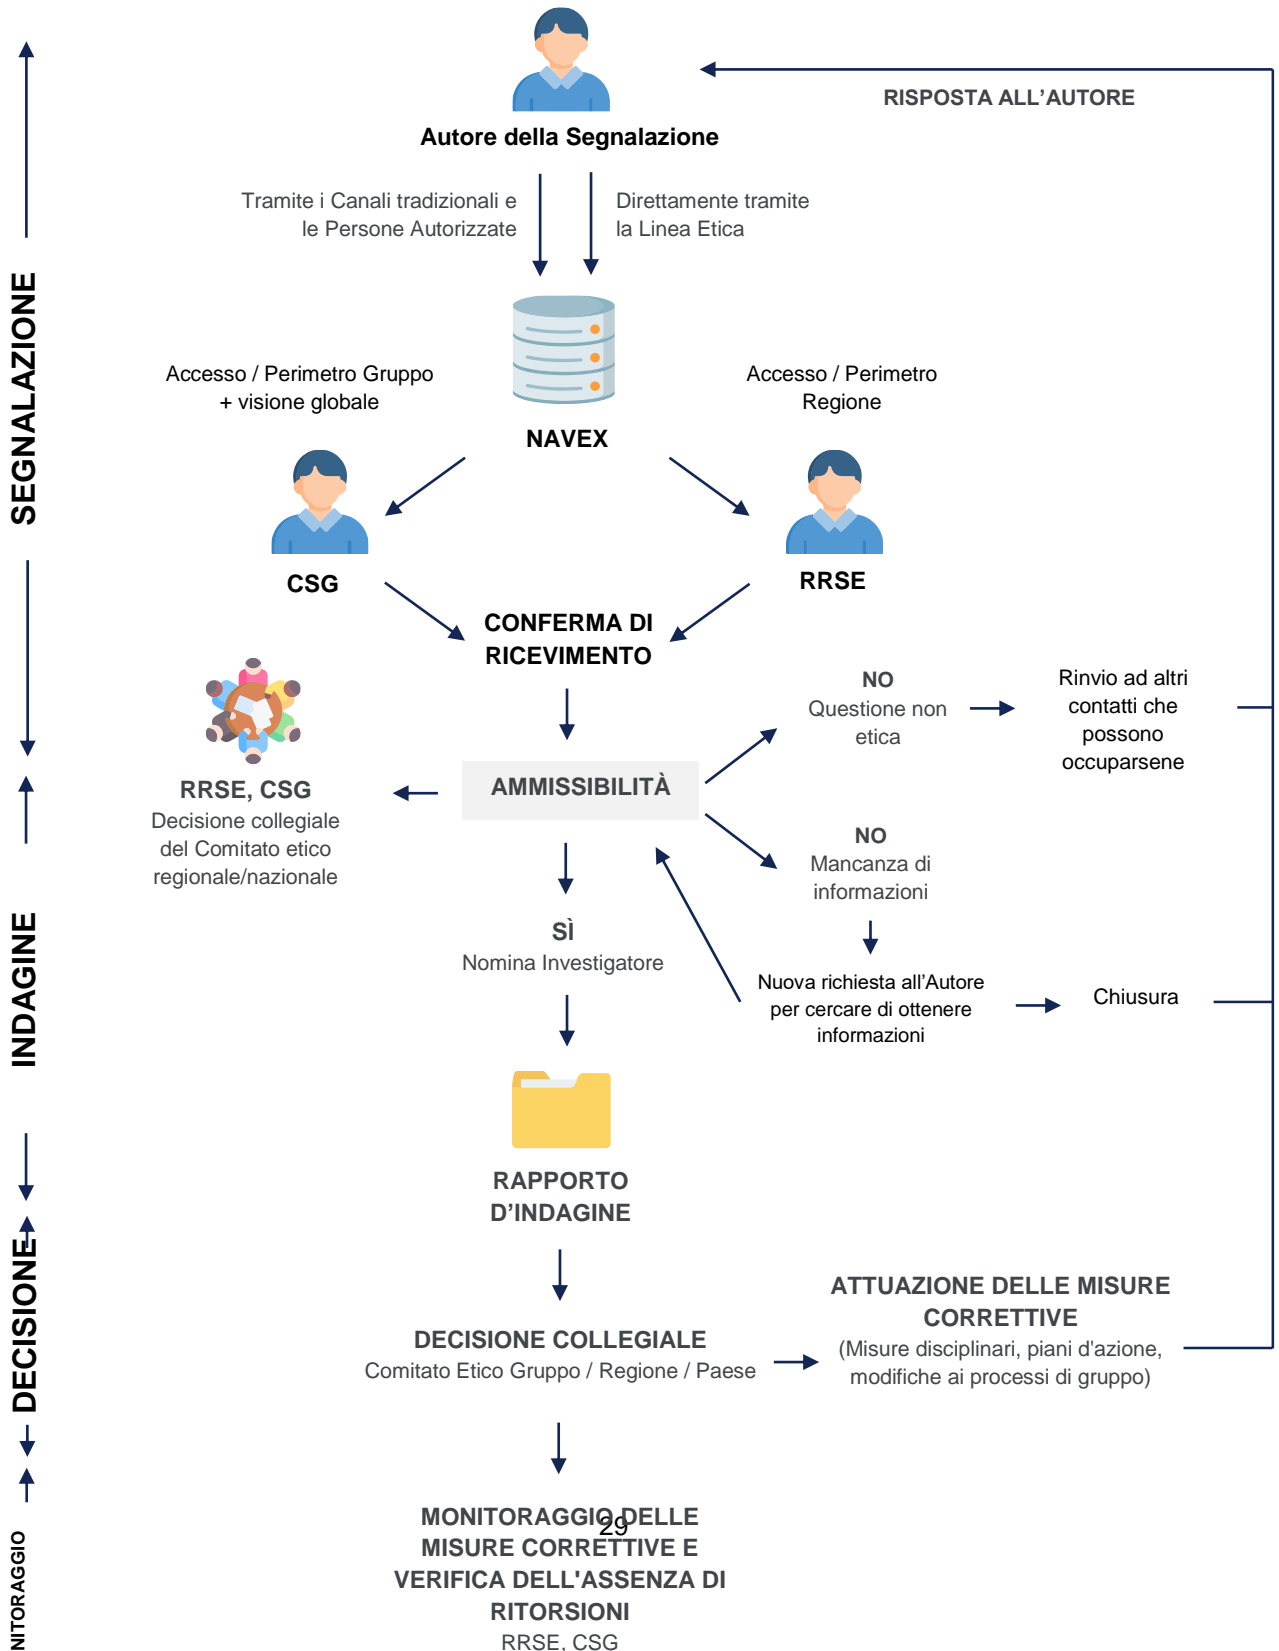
SEGNALAZIONE

Autore della Segnalazione

RISPOSTA ALL’AUTORE

Tramite i Canali tradizionali e le Persone Autorizzate

Direttamente tramite la Linea Etica

Accesso / Perimetro Gruppo + visione globale

NAVEX

Accesso / Perimetro Regione

CSG

RRSE

CONFERMA DI RICEVIMENTO

INDAGINE

RRSE, CSG
Decisione collegiale del Comitato etico regionale/nazionale

AMMISSIBILITÀ

NO
Questione non etica

Rinvio ad altri contatti che possono occuparsene

NO
Mancanza di informazioni

SÌ
Nomina Investigatore

Nuova richiesta all’Autore per cercare di ottenere informazioni

Chiusura

RAPPORTO D’INDAGINE

DECISIONE

DECISIONE COLLEGIALE
Comitato Etico Gruppo / Regione / Paese

ATTUAZIONE DELLE MISURE CORRETTIVE
(Misure disciplinari, piani d'azione, modifiche ai processi di gruppo)

NITORAGGIO

MONITORAGGIO DELLE MISURE CORRETTIVE E VERIFICA DELL'ASSENZA DI RITORSIONI
RRSE, CSG

29